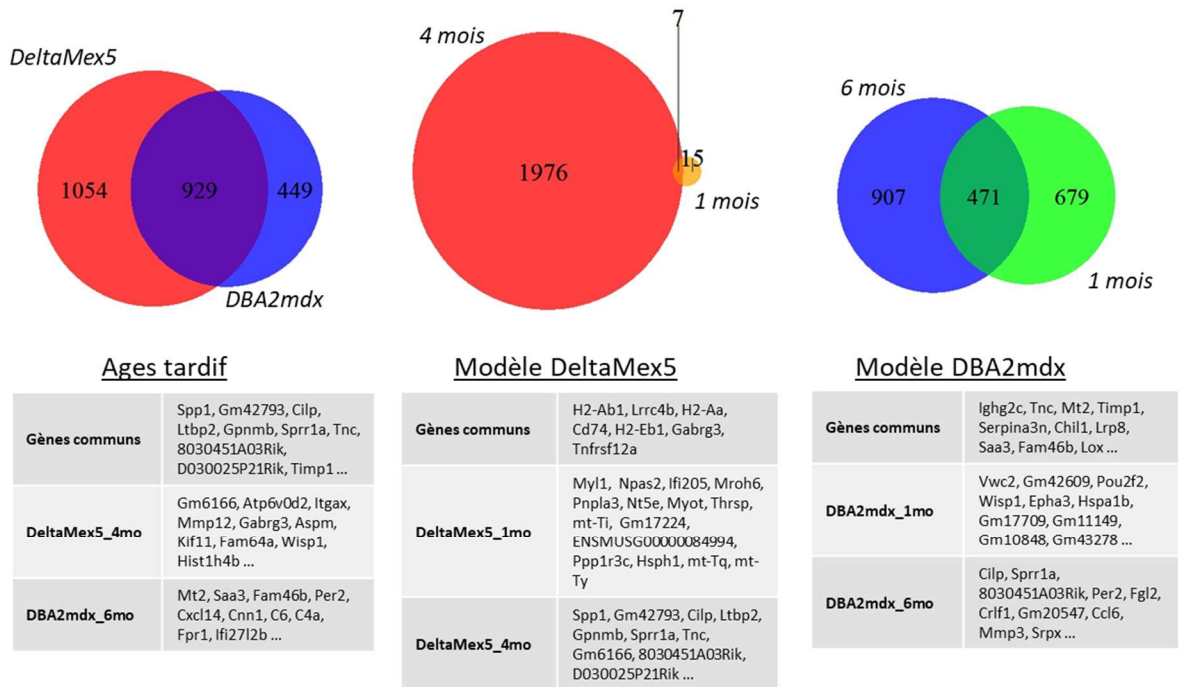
DeltaMex5

1054

929

449

DBA2mdx

4 mois

7

1976

15

1 mois

6 mois

907

471

679

1 mois

Ages tardif

| Gènes communs | Spp1, Gm42793, Cilp, Ltbp2, Gpnmb, Sprr1a, Tnc, 8030451A03Rik, D030025P21Rik, Timp1 ... |
|---|---|
| DeltaMex5_4mo | Gm6166, Atp6v0d2, Itgax, Mmp12, Gabrg3, Aspm, Kif11, Fam64a, Wisp1, Hist1h4b ... |
| DBA2mdx_6mo | Mt2, Saa3, Fam46b, Per2, Cxcl14, Cnn1, C6, C4a, Fpr1, Ifi27l2b ... |

Modèle DeltaMex5

| Gènes communs | H2-Ab1, Lrrc4b, H2-Aa, Cd74, H2-Eb1, Gabrg3, Tnfrsf12a |
|---|---|
| DeltaMex5_1mo | Myl1, Npas2, Ifi205, Mroh6, Pnpla3, Nt5e, Myot, Thrsp, mt-Ti, Gm17224, ENSMUSG00000084994, Ppp1r3c, Hsph1, mt-Tq, mt-Ty |
| DeltaMex5_4mo | Spp1, Gm42793, Cilp, Ltbp2, Gpnmb, Sprr1a, Tnc, Gm6166, 8030451A03Rik, D030025P21Rik ... |

Modèle DBA2mdx

| Gènes communs | Ighg2c, Tnc, Mt2, Timp1, Serpina3n, Chil1, Lrp8, Saa3, Fam46b, Lox ... |
|---|---|
| DBA2mdx_1mo | Vwc2, Gm42609, Pou2f2, Wisp1, Epha3, Hspa1b, Gm17709, Gm11149, Gm10848, Gm43278 ... |
| DBA2mdx_6mo | Cilp, Sprr1a, 8030451A03Rik, Per2, Fgl2, Crlf1, Gm20547, Ccl6, Mmp3, Srpx ... |